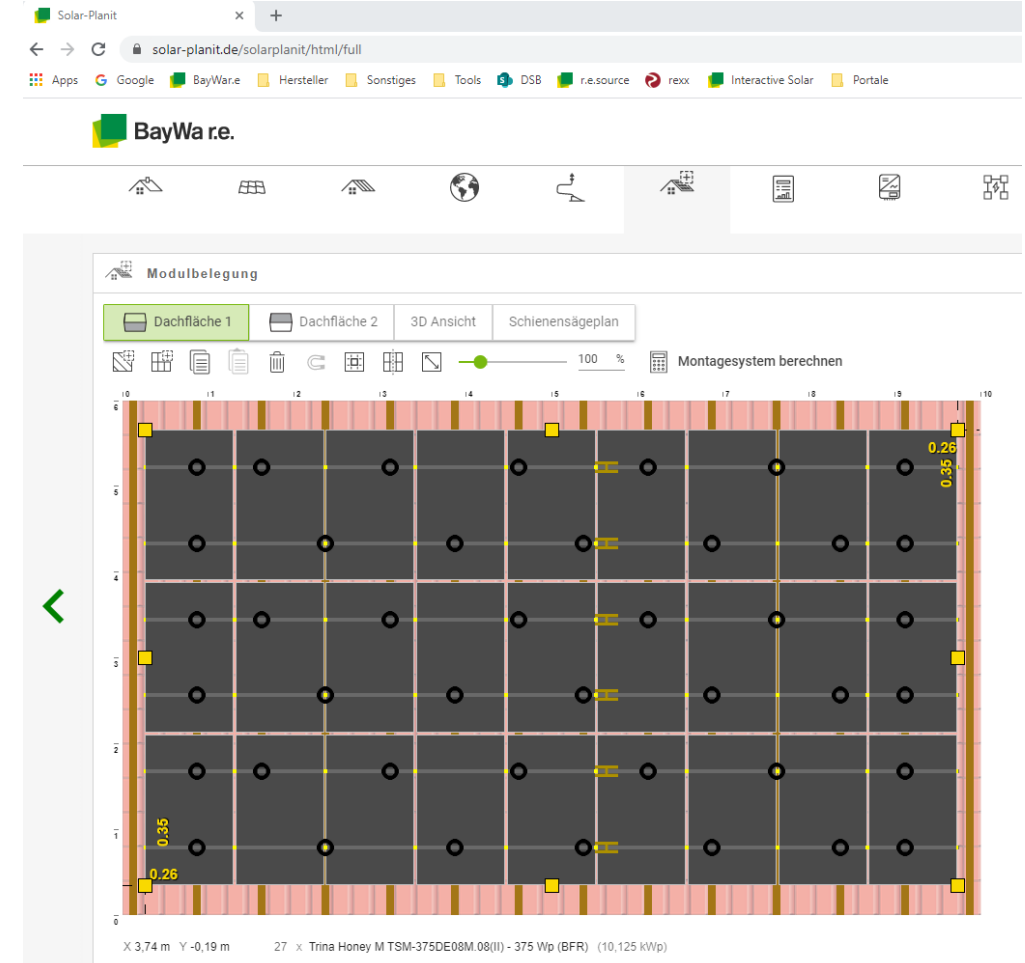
Solar-Planit
solar-planit.de/solarplanit/html/full
Apps Google BayWar.e Hersteller Sonstiges Tools DSB r.e.source rexx Interactive Solar Portale

BayWa r.e.

Modulbelegung

Dachfläche 1 Dachfläche 2 3D Ansicht Schienensägeplan

100 % Montagesystem berechnen

0 1 2 3 4 5 6 7 8 9 10

6 5 4 3 2 1 0

0.26
0.35
0.35
0.26

X 3,74 m Y -0,19 m 27 x Trina Honey M TSM-375DE08M.08(II) - 375 Wp (BFR) (10,125 kWp)